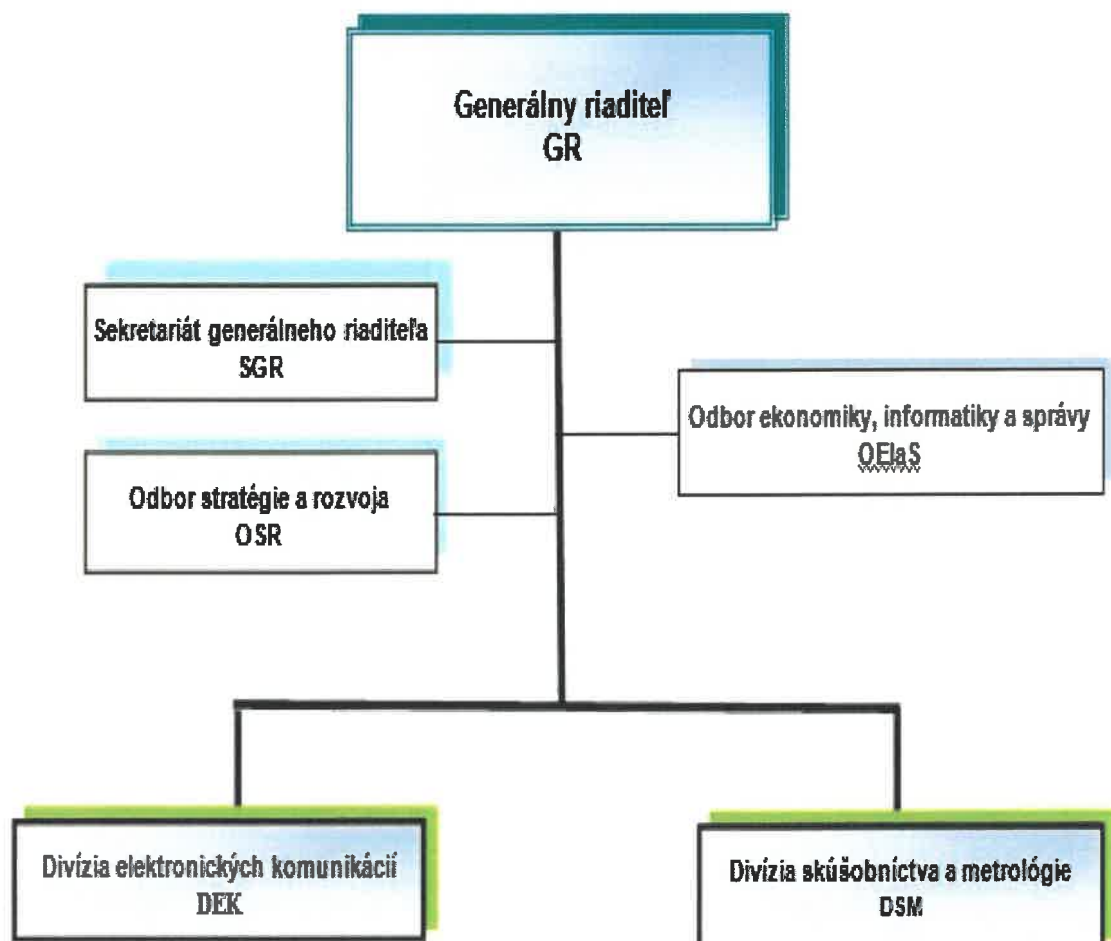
Generálny riaditeľ
GR

Sekretariát generálneho riaditeľa
SGR

Odbor ekonomiky, informatiky a správy
OEIaS

Odbor stratégie a rozvoja
OSR

Divízia elektronických komunikácií
DEK

Divízia skúšobníctva a metrológie
DSM